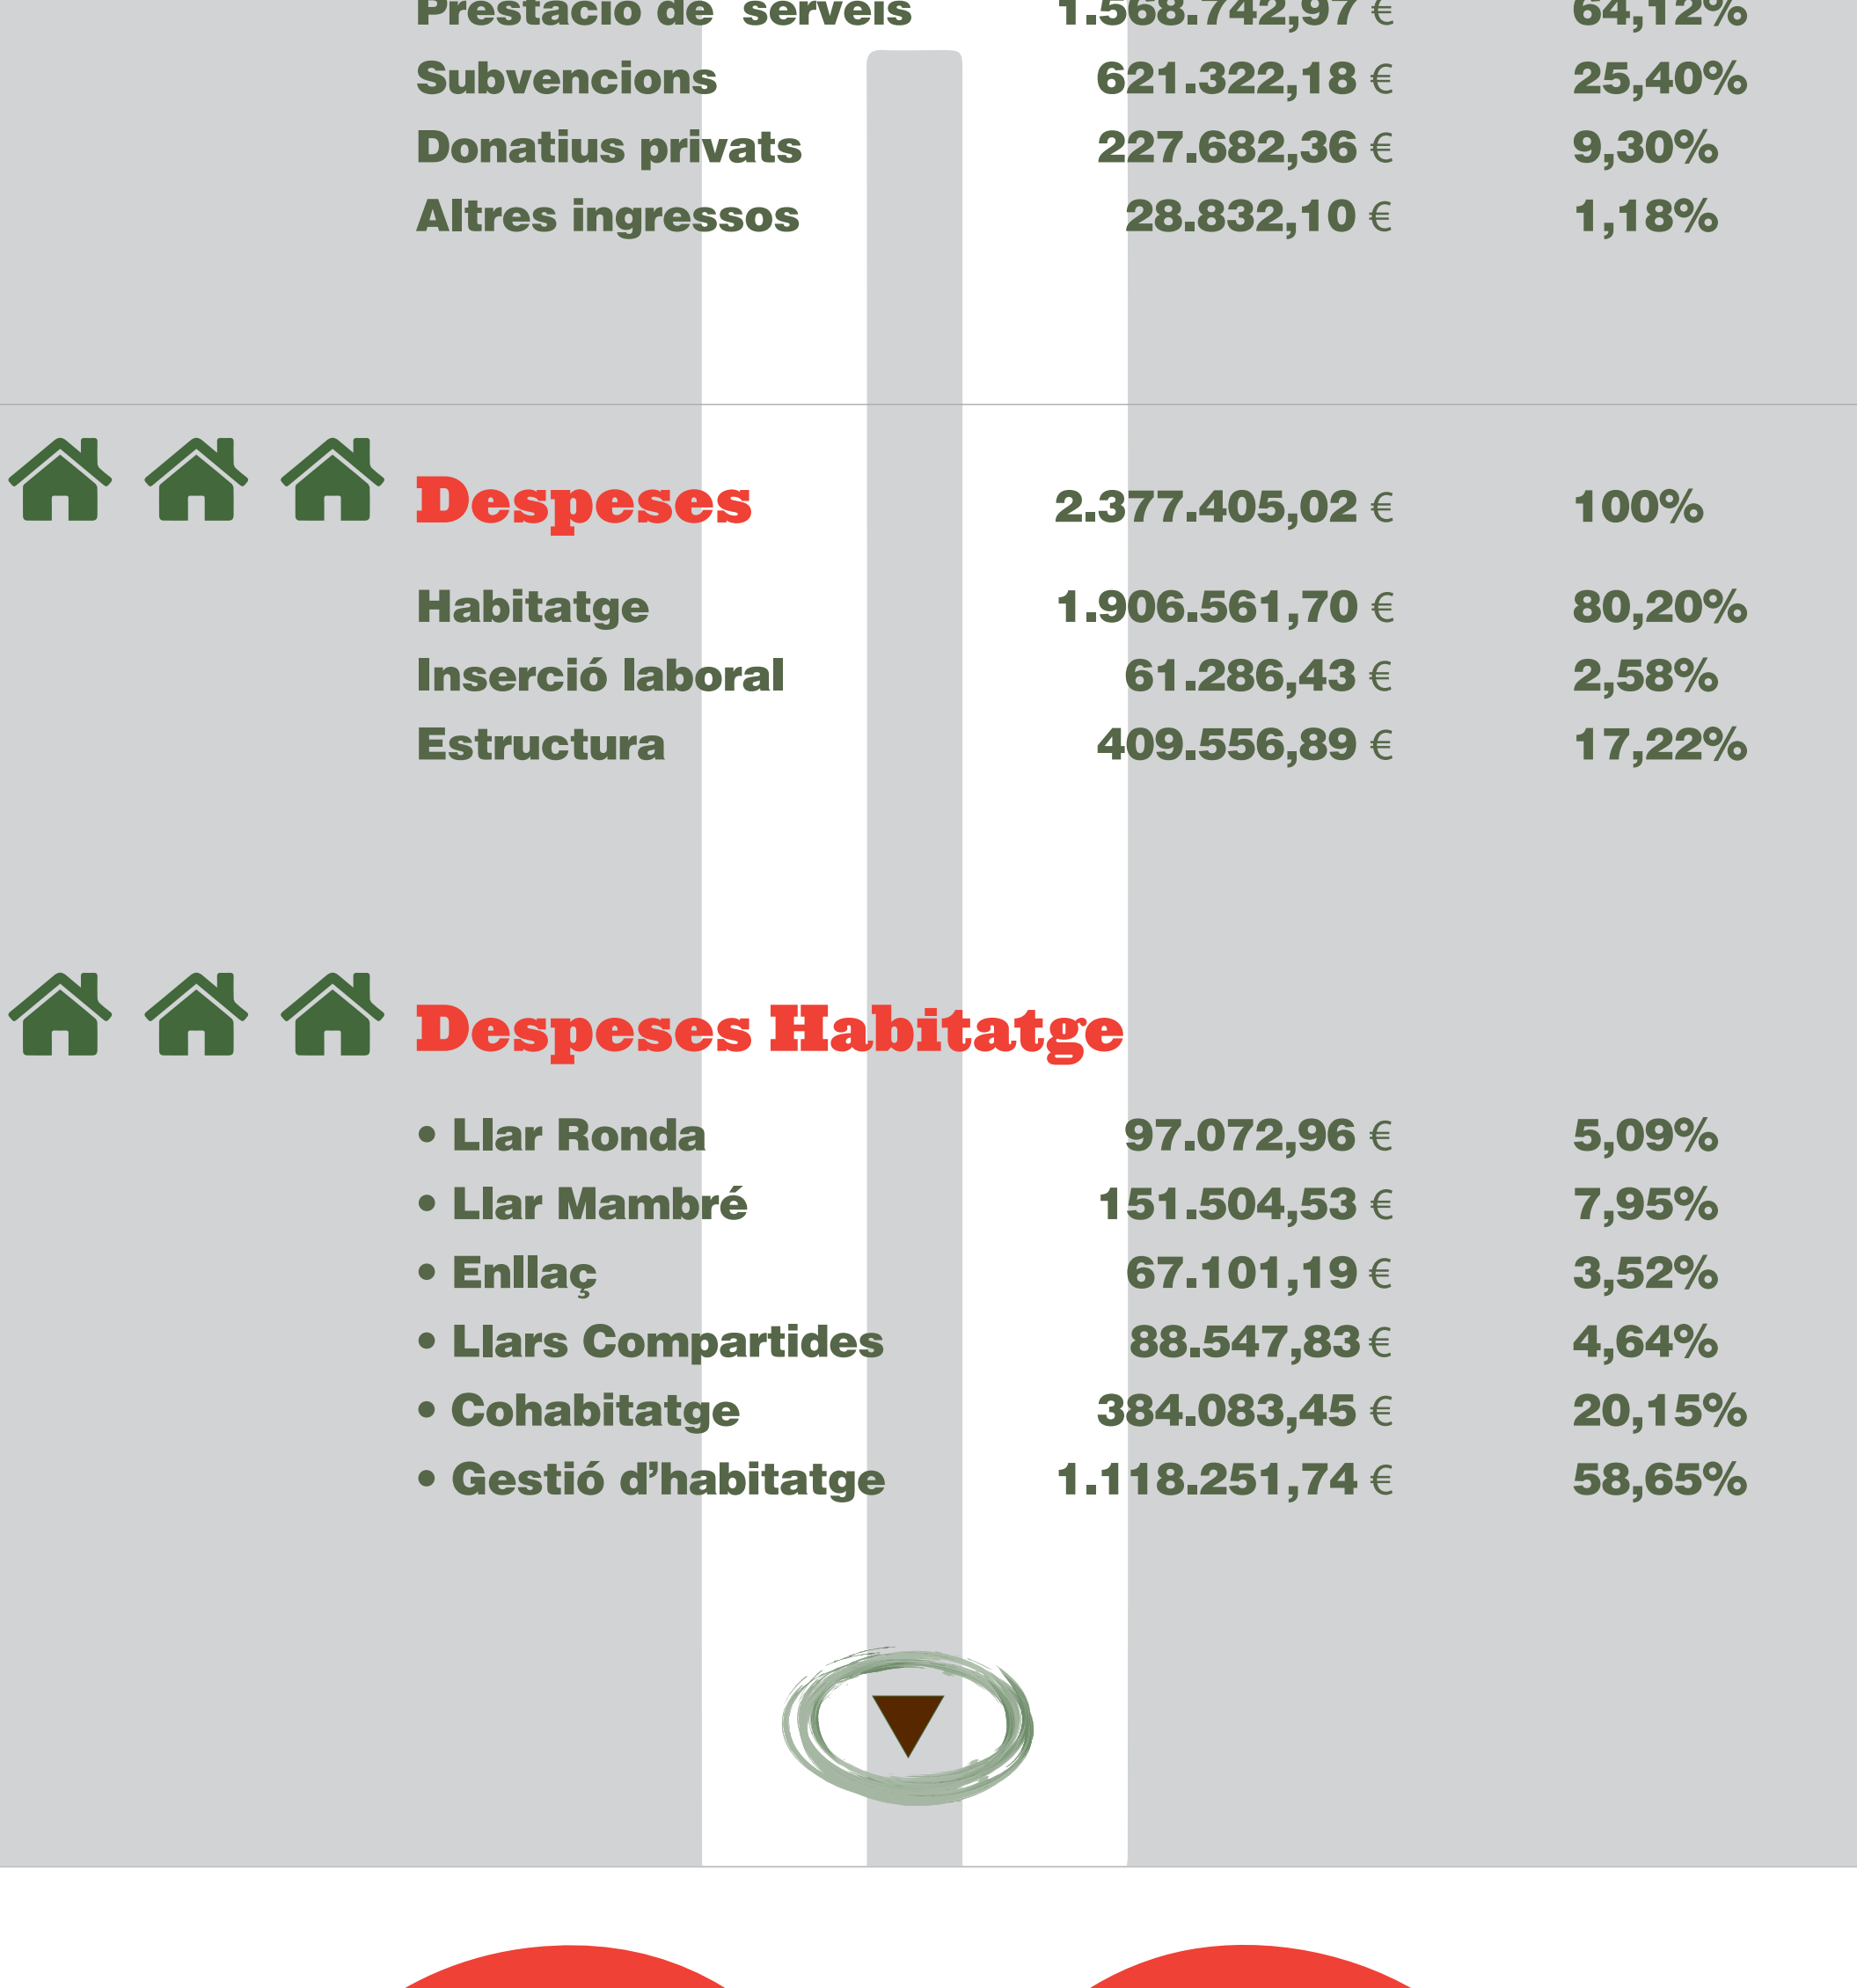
| | | |
|---|---|---|
| Prestació de serveis | 1.568.742,97 € | 64,12% |
| Subvencions | 621.322,18 € | 25,40% |
| Donatius privats | 227.682,36 € | 9,30% |
| Altres ingressos | 28.832,10 € | 1,18% |

| | | |
|---|---|---|
| Despeses | 2.377.405,02 € | 100% |
| Habitatge | 1.906.561,70 € | 80,20% |
| Inserció laboral | 61.286,43 € | 2,58% |
| Estructura | 409.556,89 € | 17,22% |

Despeses Habitatge

| | | |
|---|---|---|
| • Llar Ronda | 97.072,96 € | 5,09% |
| • Llar Mambré | 151.504,53 € | 7,95% |
| • Enllaç | 67.101,19 € | 3,52% |
| • Llars Compartides | 88.547,83 € | 4,64% |
| • Cohabitatge | 384.083,45 € | 20,15% |
| • Gestió d'habitatge | 1.118.251,74 € | 58,65% |